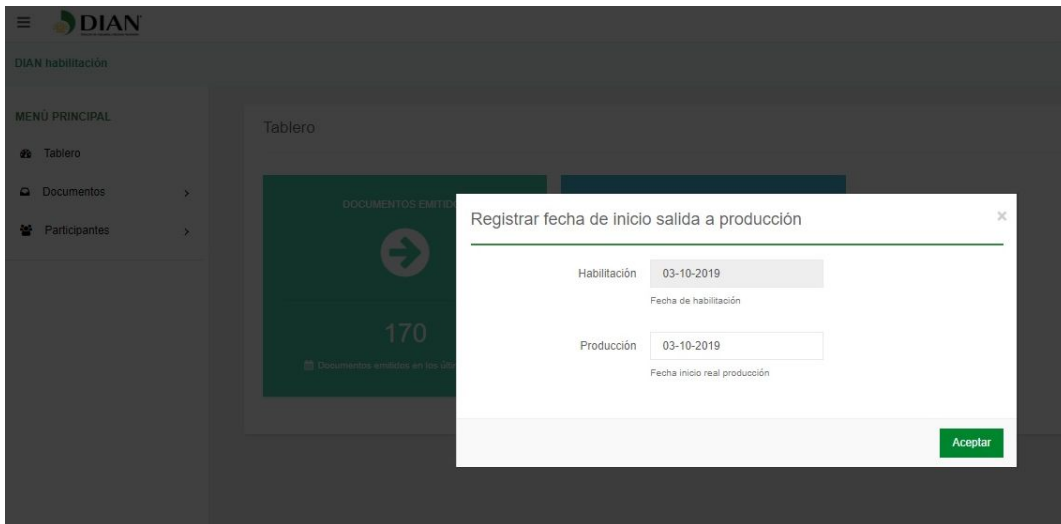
DIAN

DIAN habilitación

MENÚ PRINCIPAL

Tablero

Documentos

Participantes

Tablero

DOCUMENTOS EMITID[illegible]

170

Documentos emitidos en los últ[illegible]

Registrar fecha de inicio salida a producción

×

Habilitación 03-10-2019

Fecha de habilitación

Producción 03-10-2019

Fecha inicio real producción

Aceptar